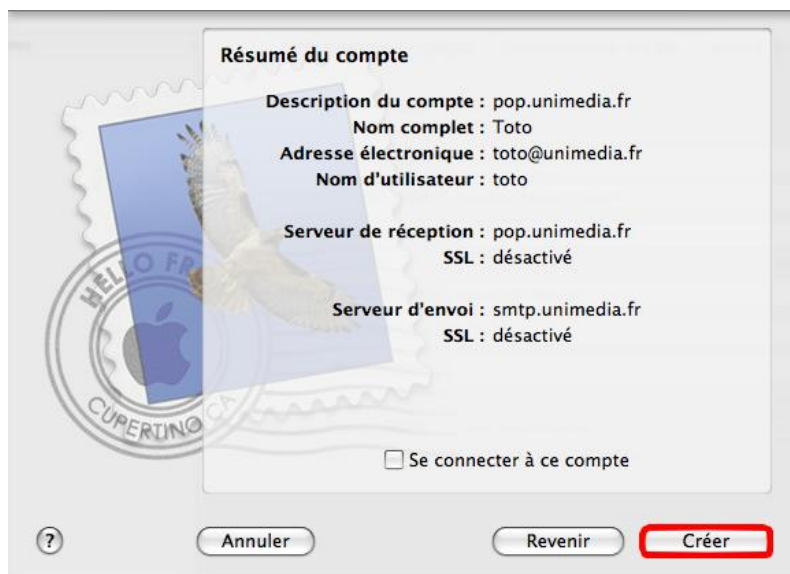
Résumé du compte

Description du compte : pop.unimedia.fr
Nom complet : Toto
Adresse électronique : toto@unimedia.fr
Nom d'utilisateur : toto

Serveur de réception : pop.unimedia.fr
SSL : désactivé

Serveur d'envoi : smtp.unimedia.fr
SSL : désactivé

HELLO FR
CUPERTINO CA

Se connecter à ce compte

?

Annuler

Revenir

Créer